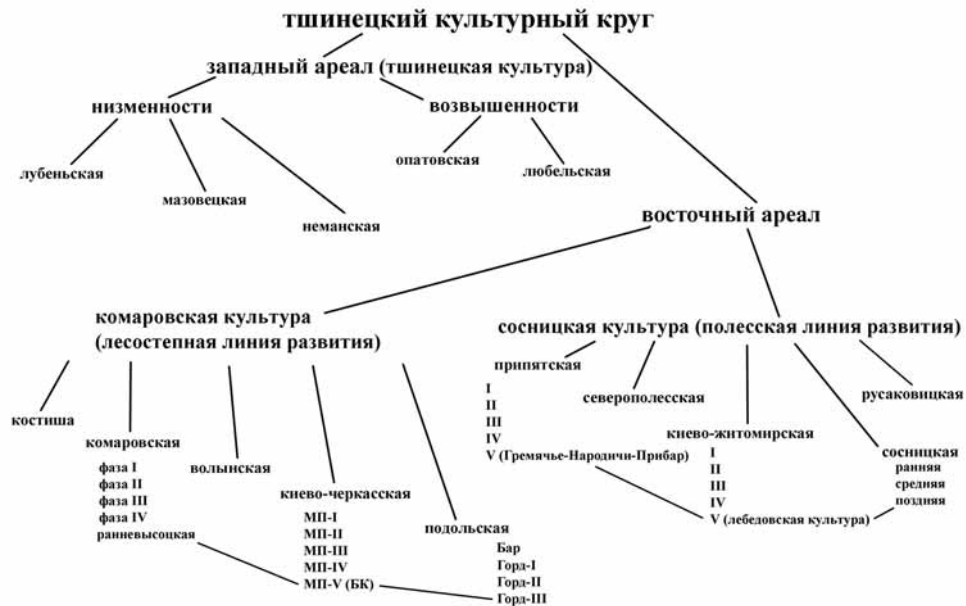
тшинецкий культурный круг

западный ареал (тшинецкая культура)

низменности

возвышенности

лубеньская

мазовецкая

неманская

опатовская

любельская

восточный ареал

комаровская культура (лесостепная линия развития)

сосницкая культура (полесская линия развития)

костиша

комаровская
фаза I
фаза II
фаза III
фаза IV
ранневысоцкая

волынская

киево-черкасская
МП-I
МП-II
МП-III
МП-IV
МП-V (БК)

подольская
Бар
Горд-I
Горд-II
Горд-III

припятская
I
II
III
IV
V (Гремячье-Народичи-Прибар)

северополесская

киево-житомирская
I
II
III
IV
V (лебедовская культура)

сосницкая
ранняя
средняя
поздняя

русаковицкая